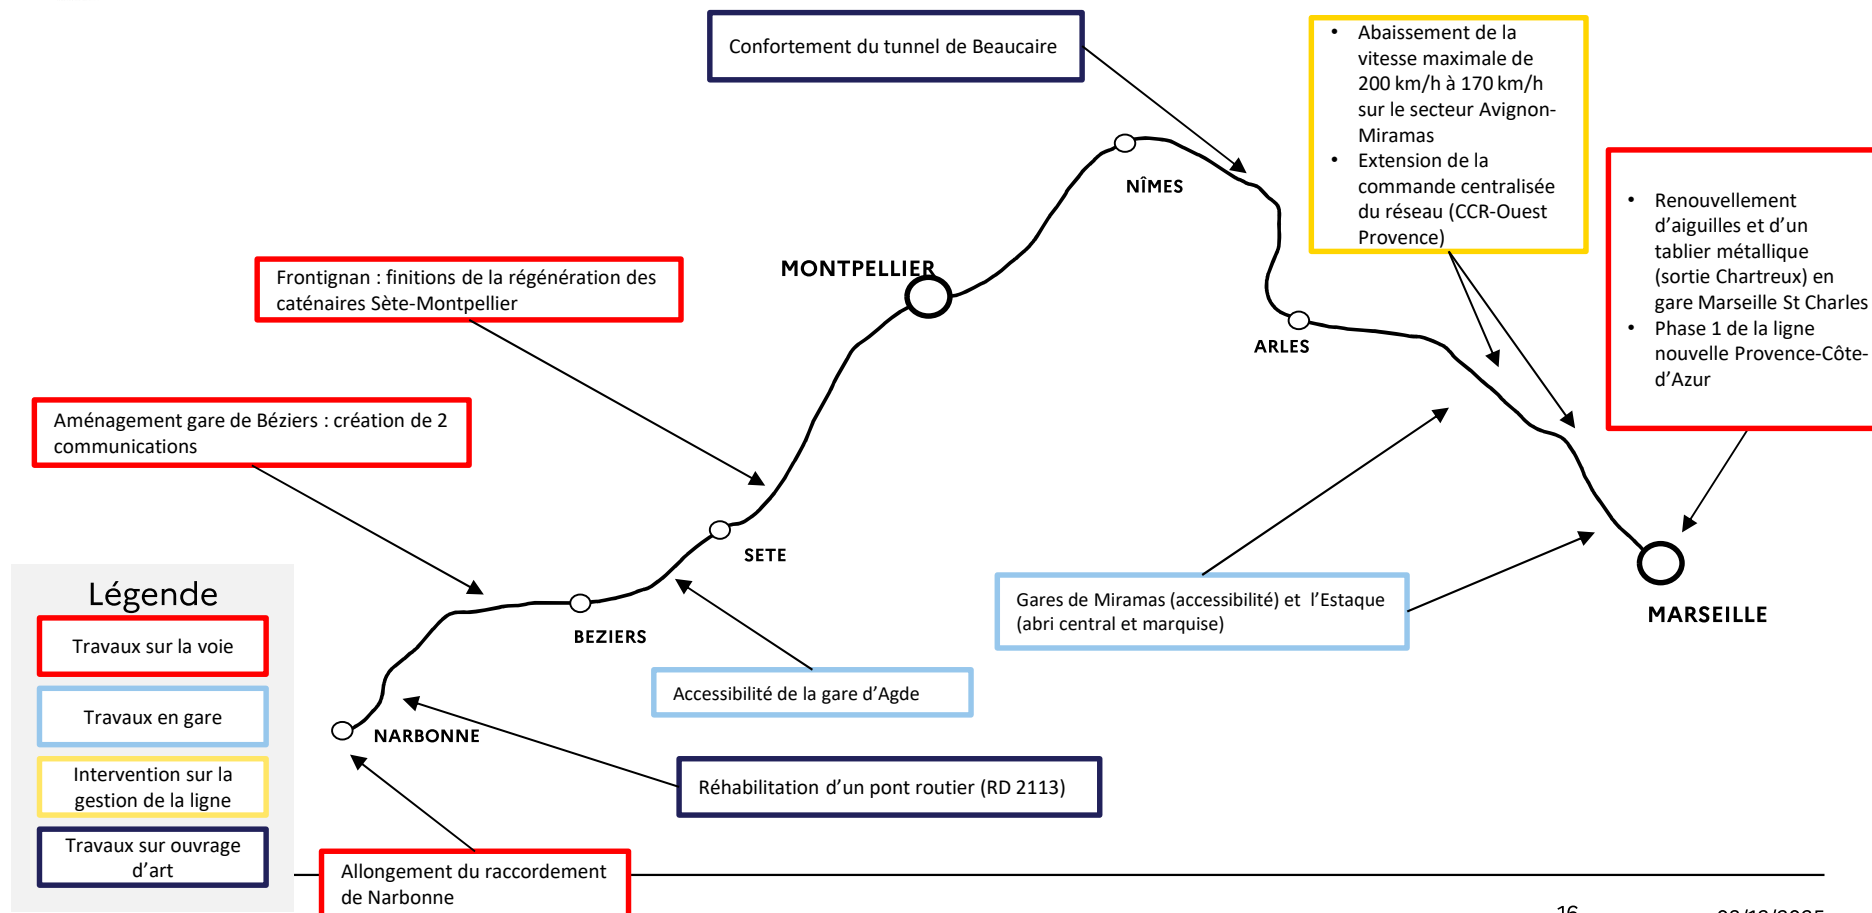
Confortement du tunnel de Beaucaire

- Abaissement de la vitesse maximale de 200 km/h à 170 km/h sur le secteur Avignon-Miramas
- Extension de la commande centralisée du réseau (CCR-Ouest Provence)

- Renouvellement d'aiguilles et d'un tablier métallique (sortie Chartreux) en gare Marseille St Charles
- Phase 1 de la ligne nouvelle Provence-Côte-d'Azur

NÎMES

MONTPELLIER

ARLES

Frontignan : finitions de la régénération des caténaires Sète-Montpellier

Aménagement gare de Béziers : création de 2 communications

SETE

BEZIERS

NARBONNE

MARSEILLE

Gares de Miramas (accessibilité) et l'Estaque (abri central et marquise)

Accessibilité de la gare d'Agde

Réhabilitation d'un pont routier (RD 2113)

Allongement du raccordement de Narbonne

Légende

Travaux sur la voie

Travaux en gare

Intervention sur la gestion de la ligne

Travaux sur ouvrage d'art

16

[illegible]